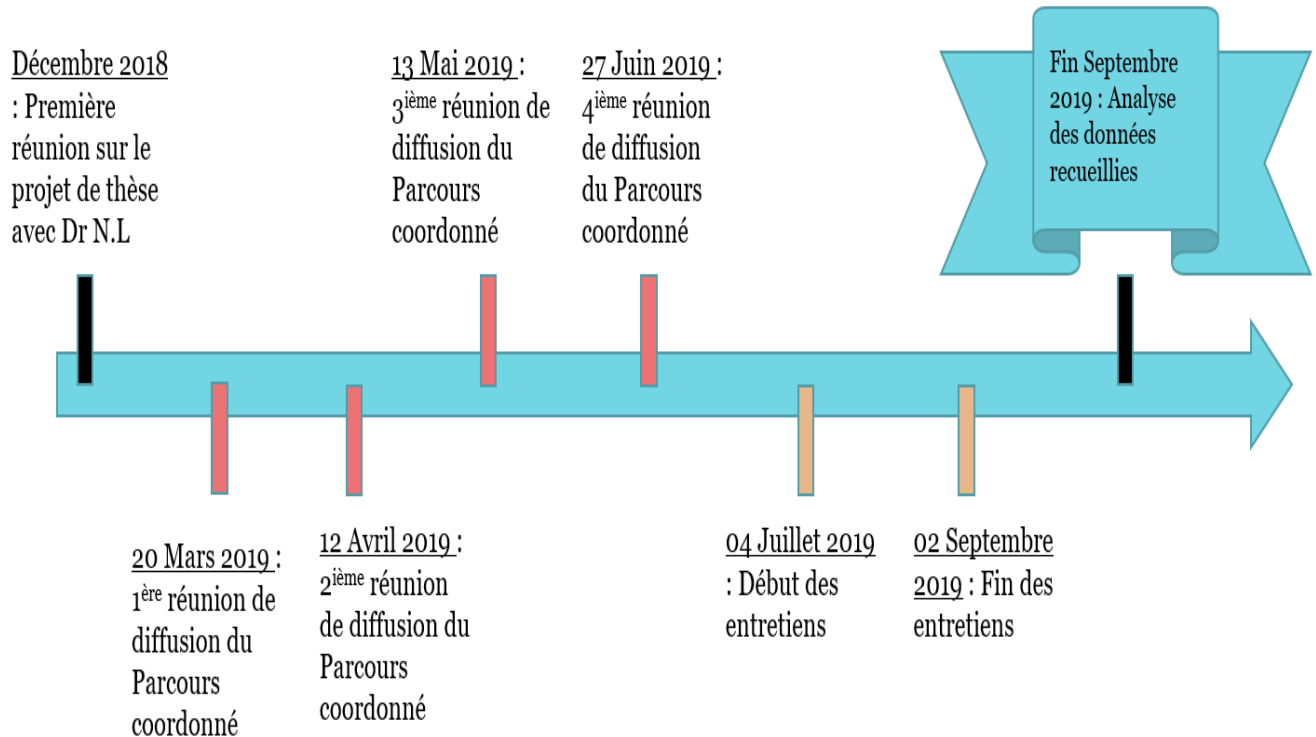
Décembre 2018 : Première réunion sur le projet de thèse avec Dr N.L

13 Mai 2019 : 3$^{ième}$ réunion de diffusion du Parcours coordonné

27 Juin 2019 : 4$^{ième}$ réunion de diffusion du Parcours coordonné

Fin Septembre 2019 : Analyse des données recueillies

20 Mars 2019 : 1$^{ère}$ réunion de diffusion du Parcours coordonné

12 Avril 2019 : 2$^{ième}$ réunion de diffusion du Parcours coordonné

04 Juillet 2019 : Début des entretiens

02 Septembre 2019 : Fin des entretiens